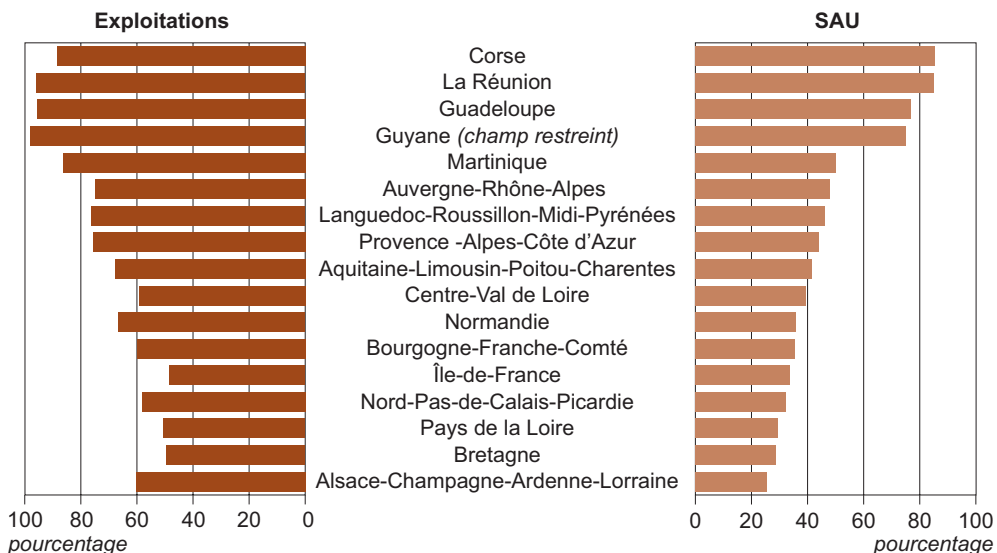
Exploitations

SAU

Corse
La Réunion
Guadeloupe
Guyane *(champ restreint)*
Martinique
Auvergne-Rhône-Alpes
Languedoc-Roussillon-Midi-Pyrénées
Provence -Alpes-Côte d'Azur
Aquitaine-Limousin-Poitou-Charentes
Centre-Val de Loire
Normandie
Bourgogne-Franche-Comté
Île-de-France
Nord-Pas-de-Calais-Picardie
Pays de la Loire
Bretagne
Alsace-Champagne-Ardenne-Lorraine

100 80 60 40 20 0
pourcentage

0 20 40 60 80 100
pourcentage